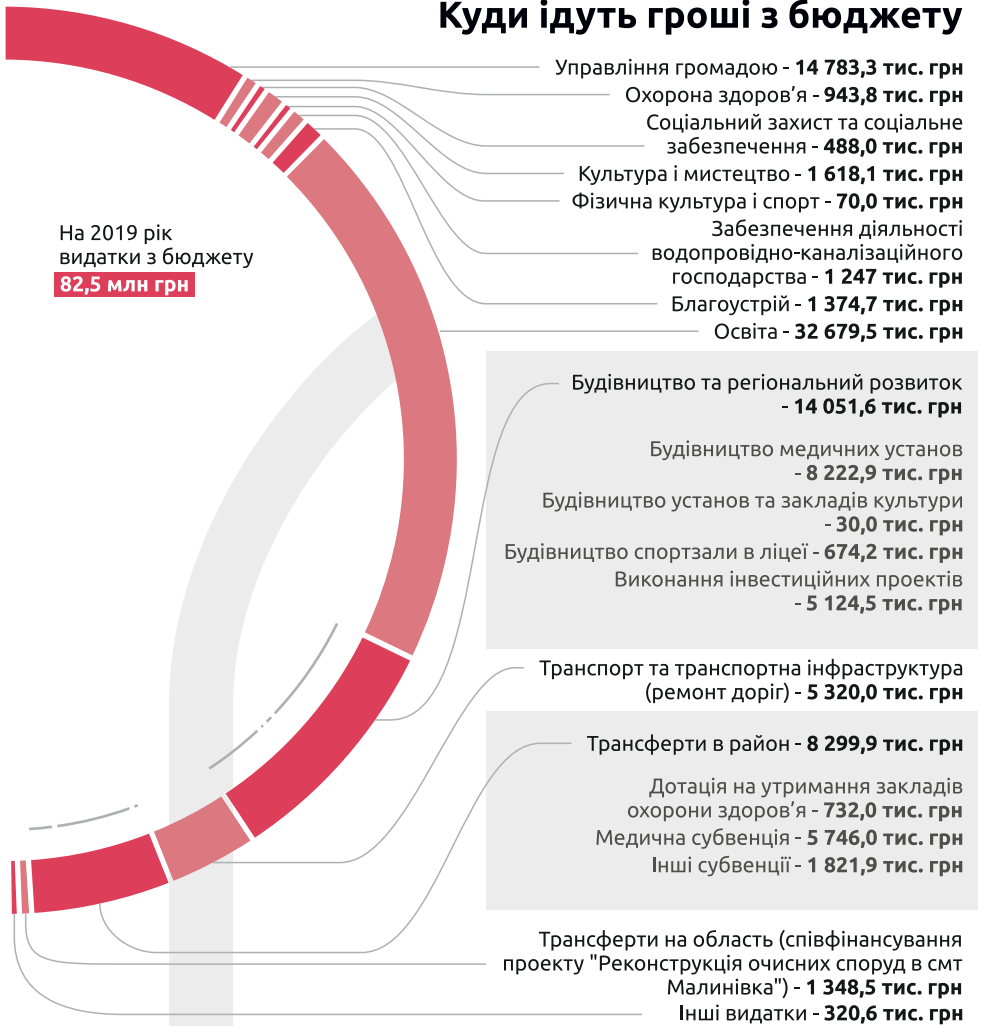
Куди ідуть гроші з бюджету

На 2019 рік видатки з бюджету
82,5 млн грн

Управління громадою - 14 783,3 тис. грн
Охорона здоров'я - 943,8 тис. грн
Соціальний захист та соціальне забезпечення - 488,0 тис. грн
Культура і мистецтво - 1 618,1 тис. грн
Фізична культура і спорт - 70,0 тис. грн
Забезпечення діяльності водопровідно-каналізаційного господарства - 1 247 тис. грн
Благоустрій - 1 374,7 тис. грн
Освіта - 32 679,5 тис. грн

Будівництво та регіональний розвиток - 14 051,6 тис. грн

Будівництво медичних установ - 8 222,9 тис. грн
Будівництво установ та закладів культури - 30,0 тис. грн
Будівництво спортзали в ліцеї - 674,2 тис. грн
Виконання інвестиційних проектів - 5 124,5 тис. грн

Транспорт та транспортна інфраструктура (ремонт доріг) - 5 320,0 тис. грн

Трансферти в район - 8 299,9 тис. грн

Дотація на утримання закладів охорони здоров'я - 732,0 тис. грн
Медична субвенція - 5 746,0 тис. грн
Інші субвенції - 1 821,9 тис. грн

Трансферти на область (співфінансування проекту "Реконструкція очисних споруд в смт Малинівка") - 1 348,5 тис. грн
Інші видатки - 320,6 тис. грн